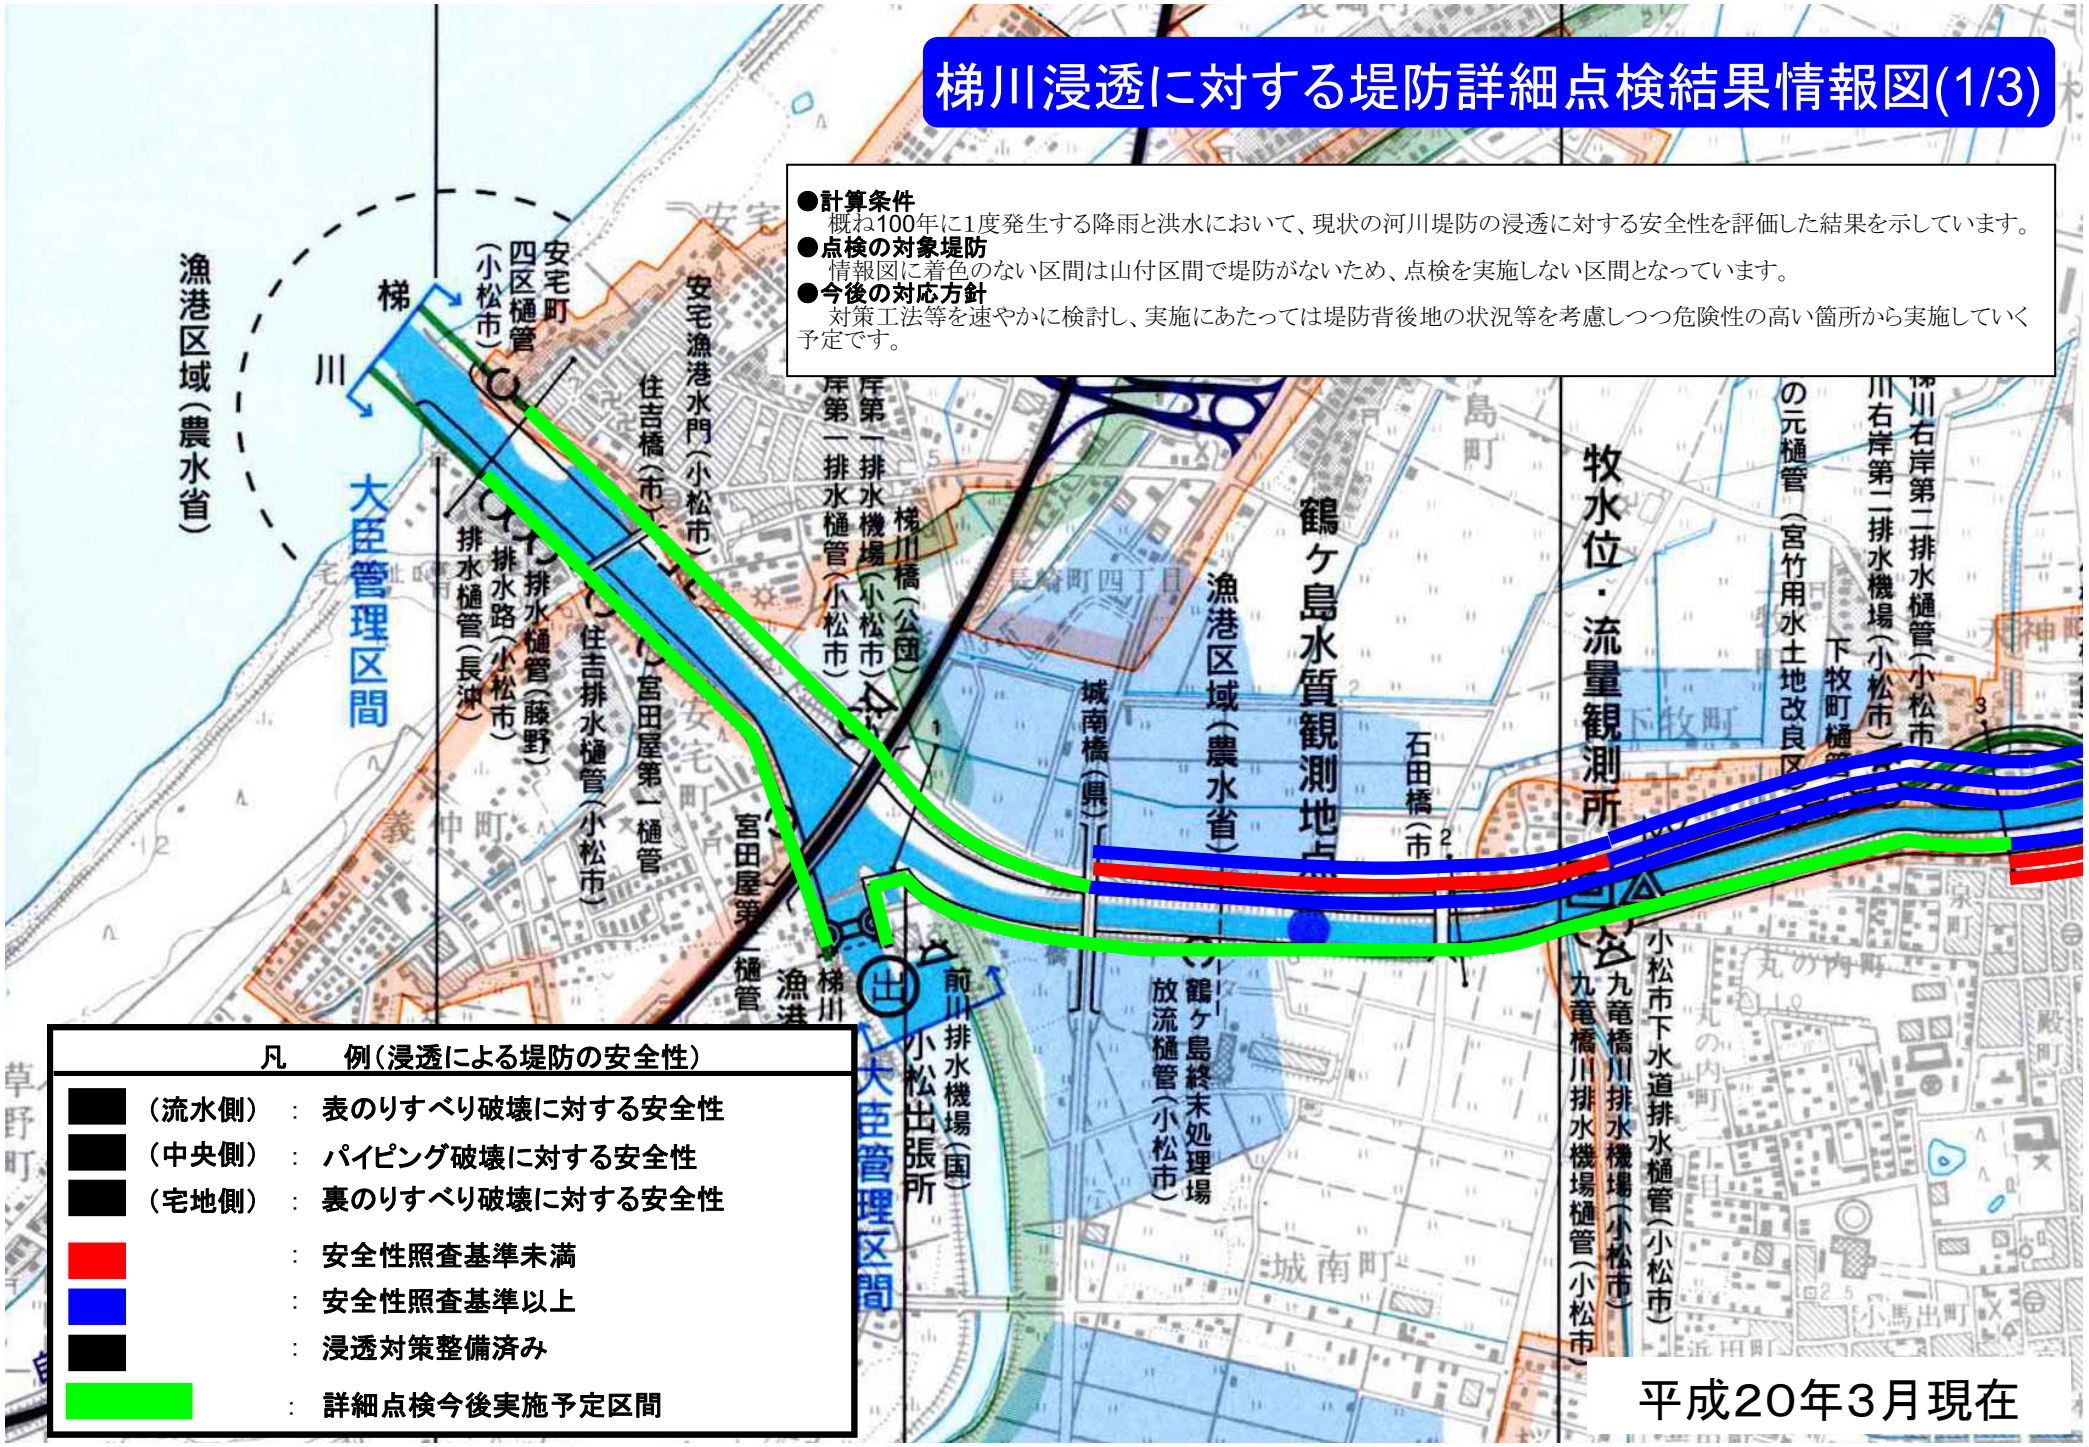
梯川浸透に対する堤防詳細点検結果情報図(1/3)

●計算条件
概ね100年に1度発生する降雨と洪水において、現状の河川堤防の浸透に対する安全性を評価した結果を示しています。
●点検の対象堤防
情報図に着色のない区間は山付区間で堤防がないため、点検を実施しない区間となっています。
●今後の対応方針
対策工法等を速やかに検討し、実施にあたっては堤防背後地の状況等を考慮しつつ危険性の高い箇所から実施していく予定です。

漁港区域(農水省)
梯川
大臣管理区間
安宅町四区樋管(小松市)
排水樋管(長沖)
排水路(小松市)
排水樋管(藤野)
住吉排水樋管(小松市)
住吉橋(市)
安宅漁港水門(小松市)
宮田屋第一樋管
宮田屋第一樋管
岸第一排水樋管(小松市)
岸第一排水機場(小松市)
梯川橋(公団)
漁港
梯川
小松出張所
前川排水機場(国)
大臣管理区間
城南橋(県)
漁港区域(農水省)
鶴ケ島水質観測地点
鶴ケ島終末処理場放流樋管(小松市)
石田橋(市)
牧水位・流量観測所
九竜橋川排水機場樋管(小松市)
九竜橋川排水機場(小松市)
小松市下水道排水樋管(小松市)
の元樋管(宮竹用水土地改良区)
下牧町樋管
川右岸第二排水機場(小松市)
川右岸第二排水樋管(小松市)
長崎町四丁目
下牧町
城南町
丸の内町
小馬出町
義仲町
草野町
安宅町
島町

凡　例(浸透による堤防の安全性)
(流水側)：表のりすべり破壊に対する安全性
(中央側)：パイピング破壊に対する安全性
(宅地側)：裏のりすべり破壊に対する安全性
：安全性照査基準未満
：安全性照査基準以上
：浸透対策整備済み
：詳細点検今後実施予定区間

平成20年3月現在